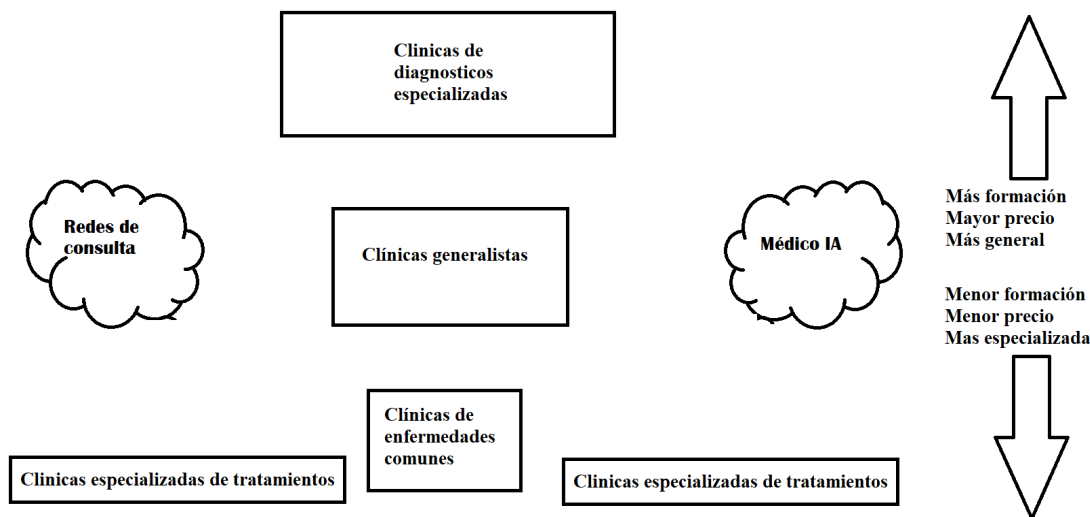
Clinicas de diagnosticos especializadas

Redes de consulta

Clínicas generalistas

Médico IA

Más formación
Mayor precio
Más general

Menor formación
Menor precio
Mas especializada

Clínicas de enfermedades comunes

Clinicas especializadas de tratamientos

Clinicas especializadas de tratamientos